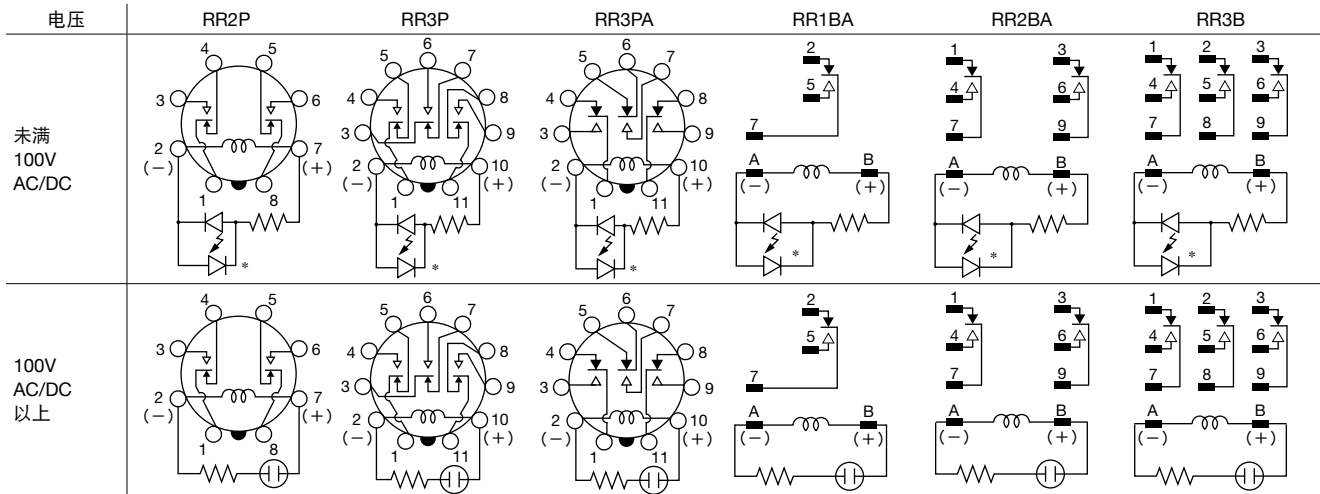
| 电压 | RR2P | RR3P | RR3PA | RR1BA | RR2BA | RR3B |
|---|---|---|---|---|---|---|
| 未満 100V AC/DC | 4 5 3 6 2 (−) 7 (+) 1 8 * | 5 6 7 4 8 3 9 2 (−) 10 (+) 1 11 * | 5 6 7 4 8 3 9 2 (−) 10 (+) 1 11 * | 2 5 7 A (−) B (+) * | 1 4 7 3 6 9 A (−) B (+) * | 1 4 7 2 5 8 3 6 9 A (−) B (+) * |
| 100V AC/DC 以上 | 4 5 3 6 2 (−) 7 (+) 1 8 | 5 6 7 4 8 3 9 2 (−) 10 (+) 1 11 | 5 6 7 4 8 3 9 2 (−) 10 (+) 1 11 | 2 5 7 A (−) B (+) | 1 4 7 3 6 9 A (−) B (+) | 1 4 7 2 5 8 3 6 9 A (−) B (+) |